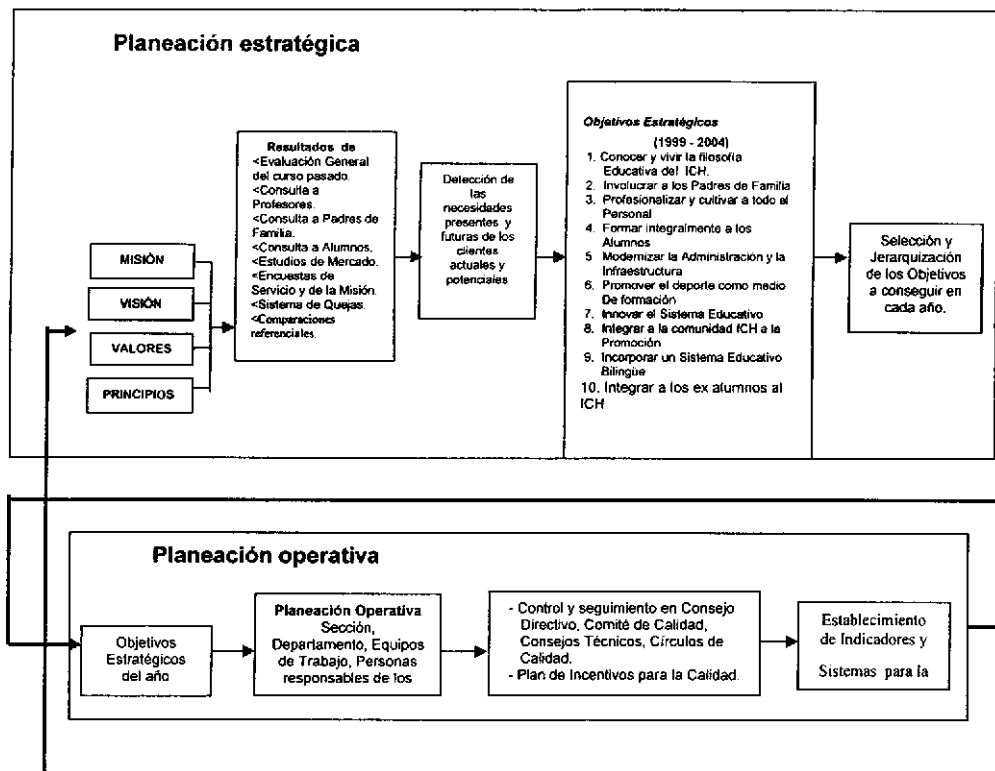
Planeación estratégica

MISIÓN

VISIÓN

VALORES

PRINCIPIOS

Resultados de
<Evaluación General del curso pasado.
<Consulta a Profesores.
<Consulta a Padres de Familia.
<Consulta a Alumnos.
<Estudios de Mercado.
<Encuestas de Servicio y de la Misión.
<Sistema de Quejas.
<Comparaciones referenciales.

Detección de las necesidades presentes y futuras de los clientes actuales y potenciales

Objetivos Estratégicos
(1999 - 2004)
1. Conocer y vivir la filosofía Educativa del ICH.
2. Involucrar a los Padres de Familia
3. Profesionalizar y cultivar a todo el Personal
4. Formar integralmente a los Alumnos
5. Modernizar la Administración y la Infraestructura
6. Promover el deporte como medio De formación
7. Innovar el Sistema Educativo
8. Integrar a la comunidad ICH a la Promoción
9. Incorporar un Sistema Educativo Bilingüe
10. Integrar a los ex alumnos al ICH

Selección y Jerarquización de los Objetivos a conseguir en cada año.

Planeación operativa

Objetivos Estratégicos del año

Planeación Operativa
Sección, Departamento, Equipos de Trabajo, Personas responsables de los

- Control y seguimiento en Consejo Directivo, Comité de Calidad, Consejos Técnicos, Círculos de Calidad.
- Plan de Incentivos para la Calidad.

Establecimiento de Indicadores y Sistemas para la